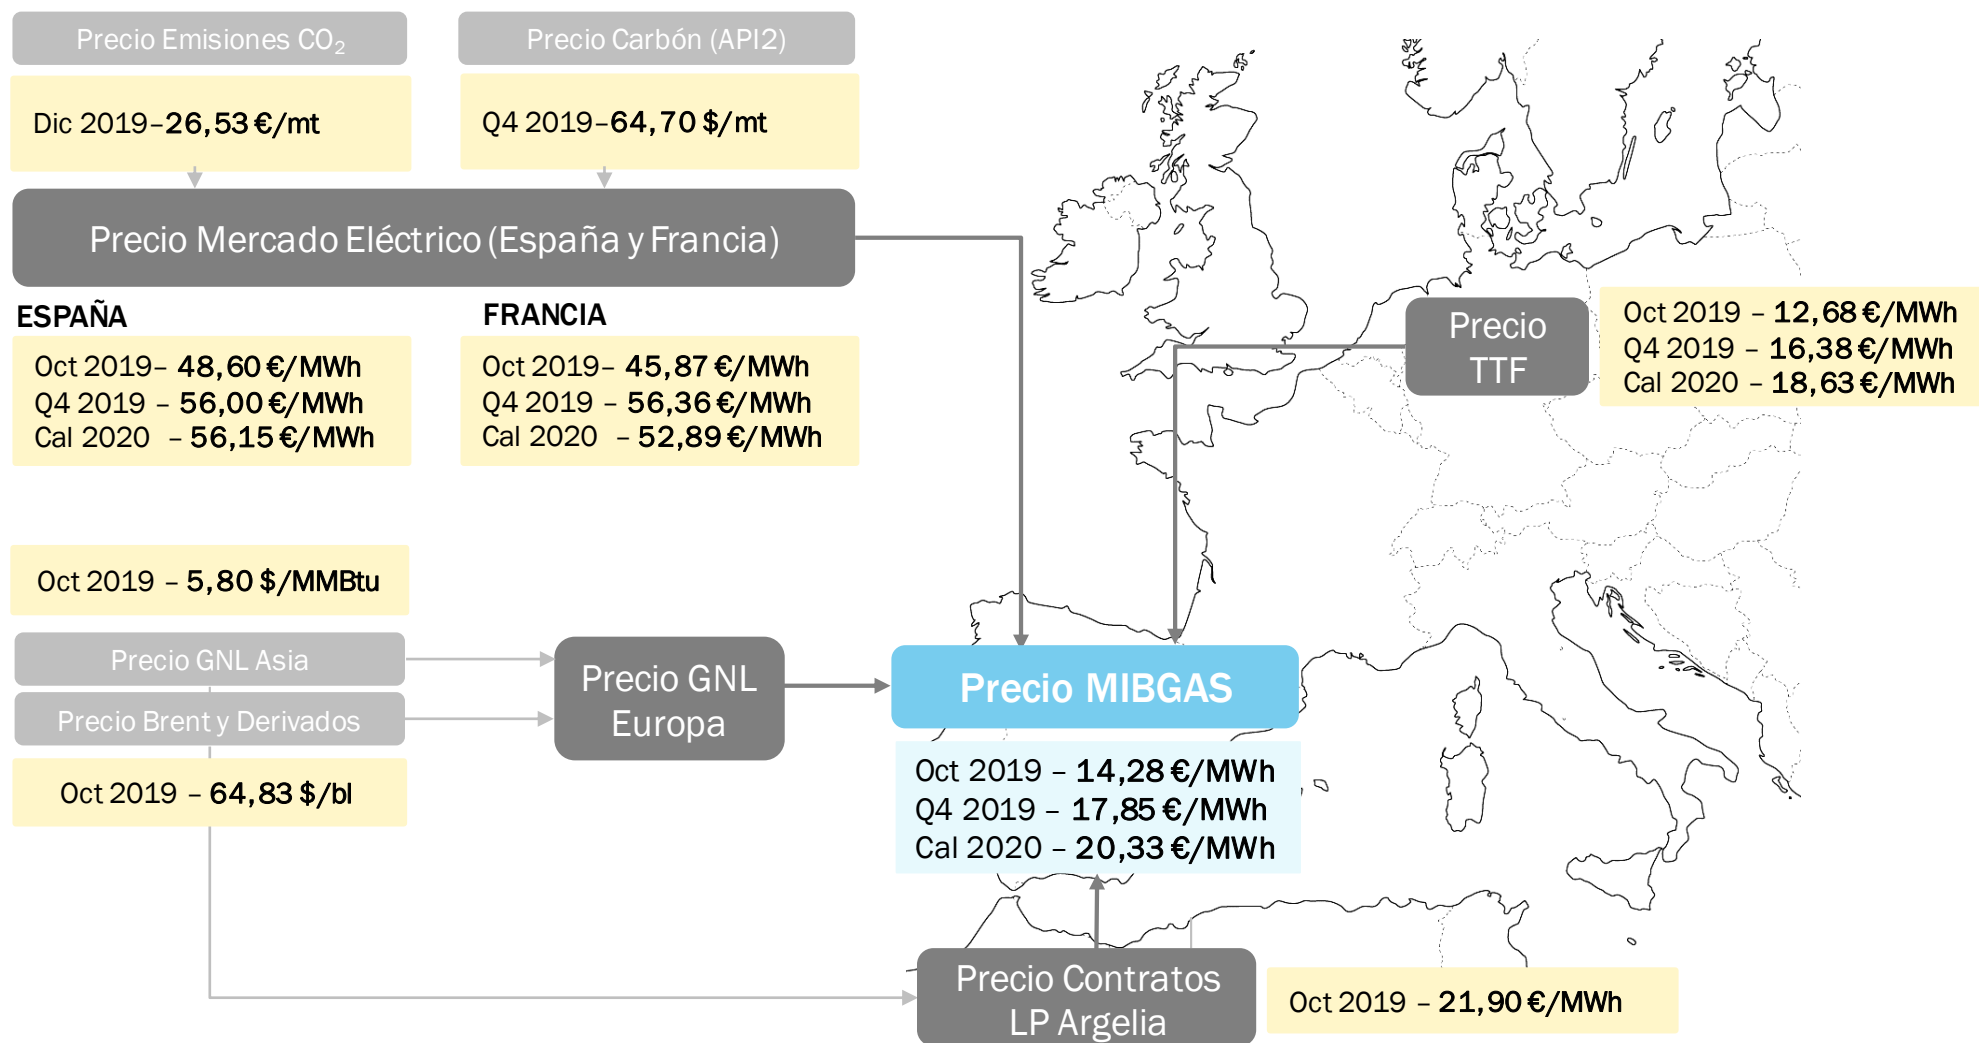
Precio Emisiones $CO_2$

Dic 2019–26,53 €/mt

Precio Carbón (API2)

Q4 2019–64,70 $/mt

Precio Mercado Eléctrico (España y Francia)

ESPAÑA

Oct 2019– 48,60 €/MWh
Q4 2019 – 56,00 €/MWh
Cal 2020 – 56,15 €/MWh

FRANCIA

Oct 2019– 45,87 €/MWh
Q4 2019 – 56,36 €/MWh
Cal 2020 – 52,89 €/MWh

Precio TTF

Oct 2019 – 12,68 €/MWh
Q4 2019 – 16,38 €/MWh
Cal 2020 – 18,63 €/MWh

Oct 2019 – 5,80 $/MMBtu

Precio GNL Asia

Precio Brent y Derivados

Oct 2019 – 64,83 $/bl

Precio GNL Europa

Precio MIBGAS

Oct 2019 – 14,28 €/MWh
Q4 2019 – 17,85 €/MWh
Cal 2020 – 20,33 €/MWh

Precio Contratos LP Argelia

Oct 2019 – 21,90 €/MWh